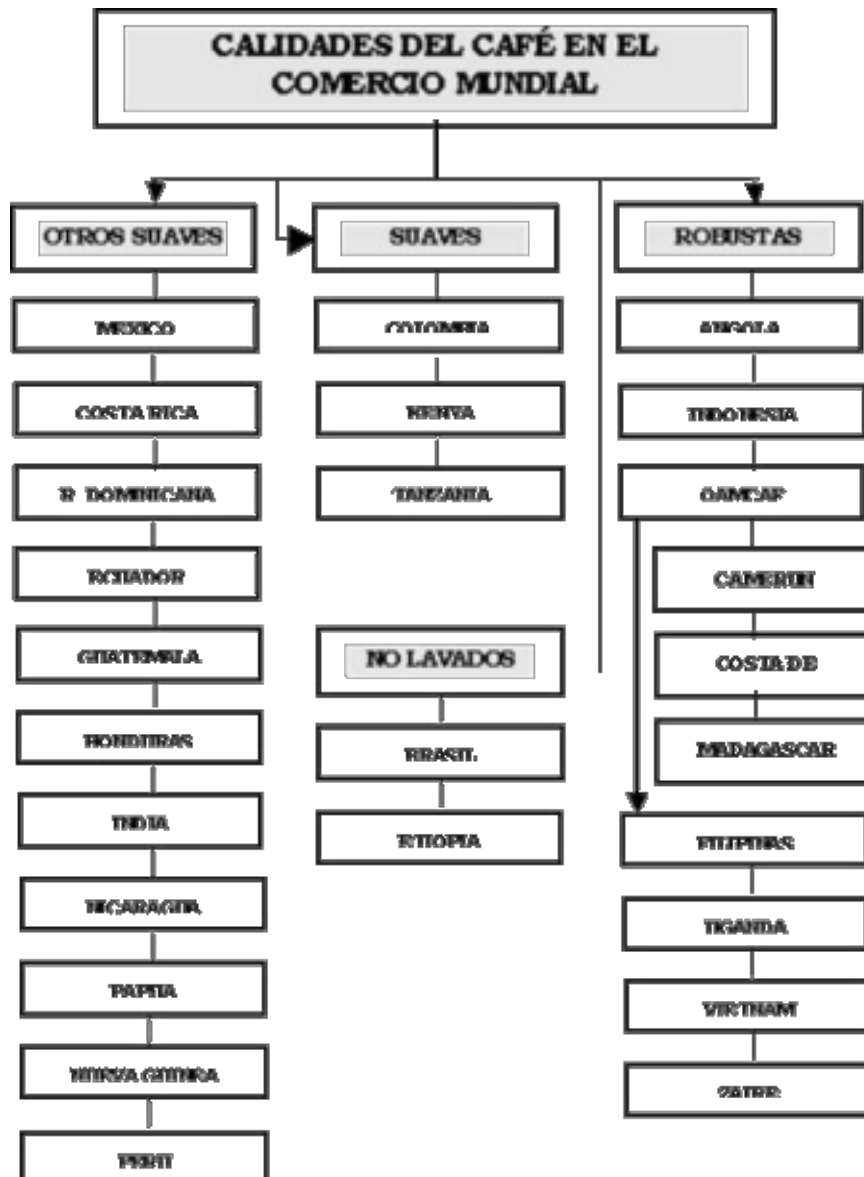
CALIDADES DEL CAFÉ EN EL COMERCIO MUNDIAL

OTROS SUAVES

MEXICO

COSTA RICA

R. DOMINICANA

ECUADOR

GUATEMALA

HONDURAS

INDIA

NICARAGUA

PAPUA

NUEVA GUINEA

PERU

SUAVES

COLOMBIA

KENYA

TANZANIA

NO LAVADOS

BRASIL

ETIOPIA

ROBUSTAS

ANGOLA

INDONESIA

OAMCAF

CAMERUN

COSTA DE

MADAGASCAR

FILIPINAS

UGANDA

VIETNAM

ZAIRE